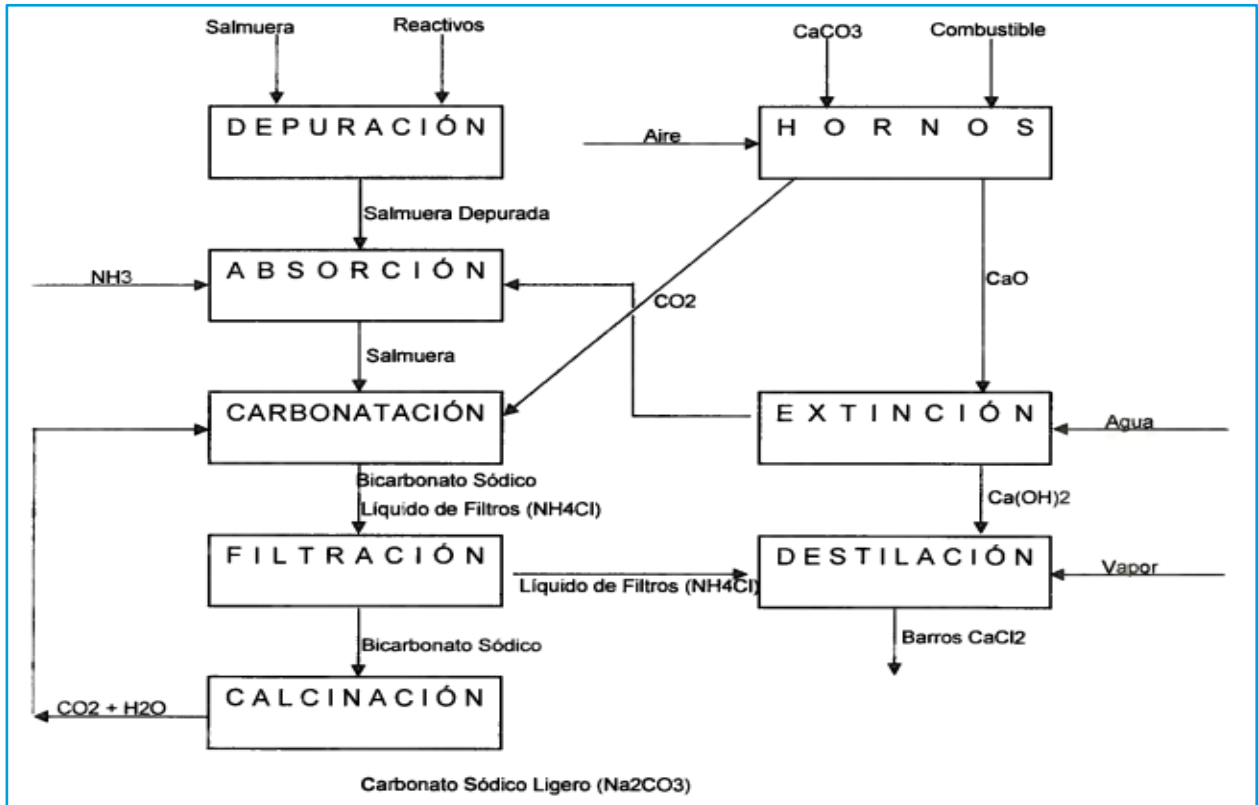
Salmuera

Reactivos

CaCO3

Combustible

DEPURACIÓN

Aire

HORNOS

Salmuera Depurada

NH3

ABSORCIÓN

CO2

CaO

Salmuera

CARBONATACIÓN

EXTINCIÓN

Agua

Bicarbonato Sódico

Líquido de Filtros (NH4Cl)

Ca(OH)2

FILTRACIÓN

DESTILACIÓN

Líquido de Filtros (NH4Cl)

Vapor

Bicarbonato Sódico

Barros CaCl2

CO2 + H2O

CALCINACIÓN

Carbonato Sódico Ligero (Na2CO3)